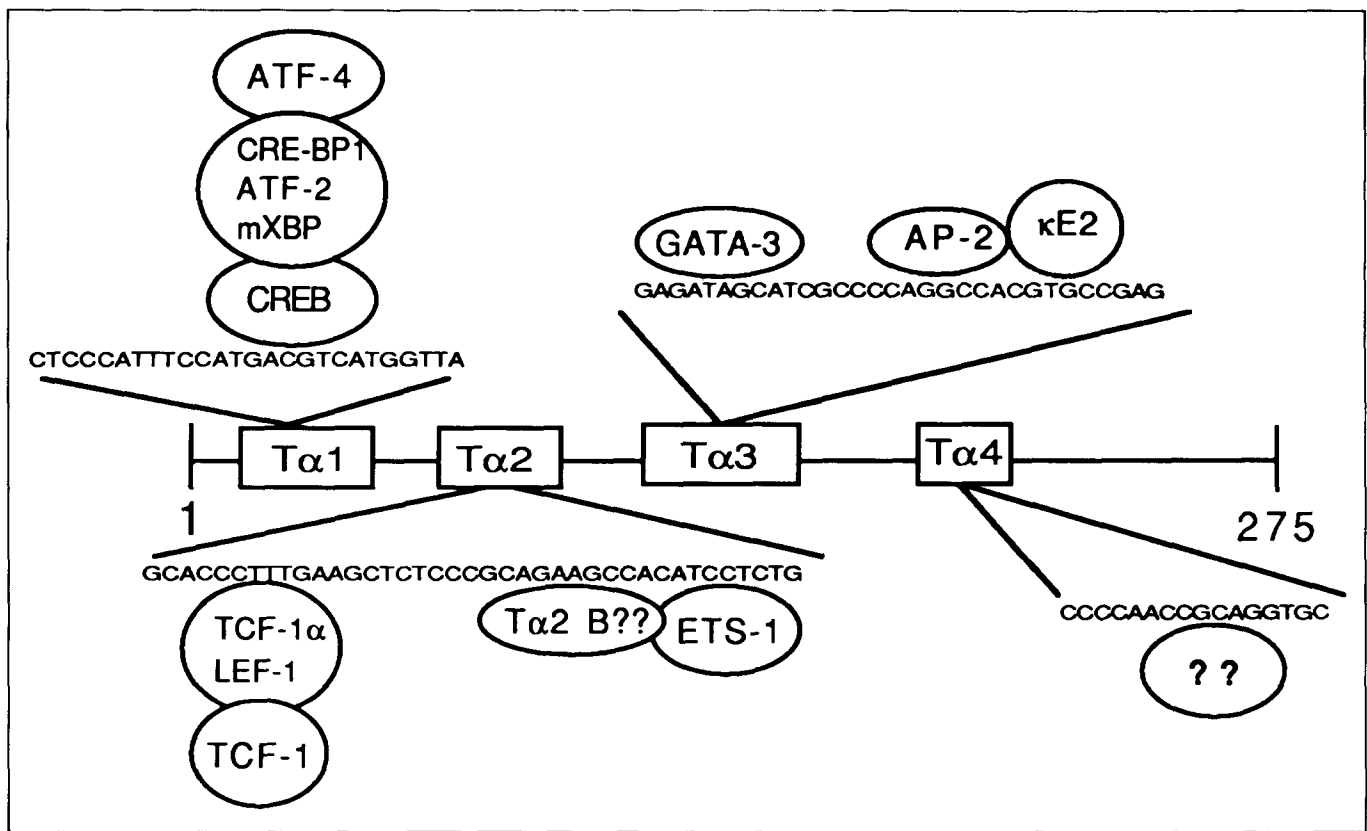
ATF-4
CRE-BP1
ATF-2
mXBP
CREB
CTCCCATTTCCATGACGTCATGGTTA

GATA-3
AP-2
κE2
GAGATAGCATCGCCCCAGGCCACGTGCCGAG

Tα1
Tα2
Tα3
Tα4
1
275

GCACCCTTTGAAGCTCTCCCGCAGAAGCCACATCCTCTG
TCF-1α
LEF-1
TCF-1
Tα2 B??
ETS-1

CCCCAACCGCAGGTGC
??